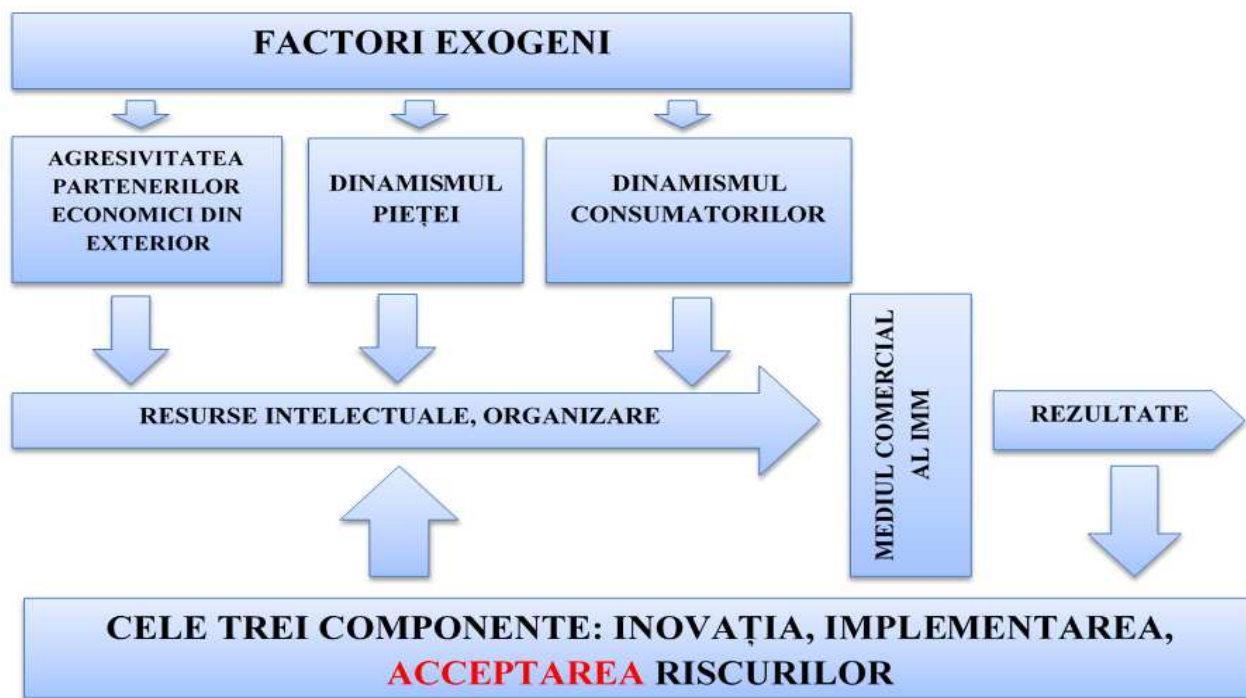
FACTORI EXOGENI

AGRESIVITATEA PARTENERILOR ECONOMICI DIN EXTERIOR

DINAMISMUL PIEȚEI

DINAMISMUL CONSUMATORILOR

RESURSE INTELECTUALE, ORGANIZARE

MEDIUL COMERCIAL AL IMM

REZULTATE

CELE TREI COMPONENTE: INOVAȚIA, IMPLEMENTAREA, ACCEPTAREA RISCURILOR